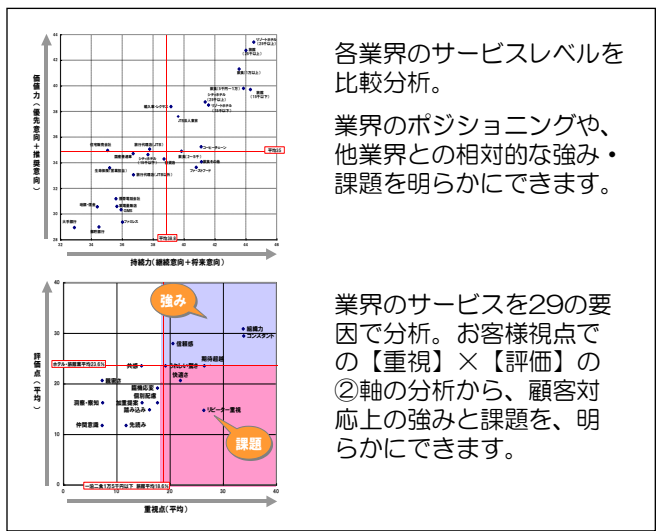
価値力（優先意向＋推奨意向）

持続力（継続意向＋将来意向）

平均25

平均38.9

各業界のサービスレベルを比較分析。

業界のポジショニングや、他業界との相対的な強み・課題を明らかにできます。

強み

課題

評価点（平均）

重視点（平均）

ホテル・旅館業平均23.6%

組織力

コンスタント

信頼感

実行力

快適さ

雰囲気

臨機応変

個別配慮

加重意識

読み込み

リピーター重視

先読み

伸展意識

業界のサービスを29の要因で分析。お客様視点での【重視】×【評価】の②軸の分析から、顧客対応上の強みと課題を、明らかにできます。